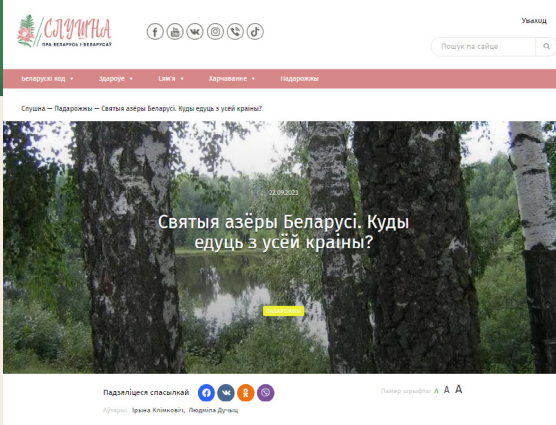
СЛУШНА
ПРА БЕЛАРУСЬ І БЕЛАРУСАЎ

Уваход

Пошук на сайце

Беларускі код ▾ Здароўе ▾ Сям'я ▾ Харчаванне ▾ Падарожжы

Слушна — Падарожжы — Святыя азёры Беларусі. Куды едуць з усёй краіны?

22.09.2021

Святыя азёры Беларусі. Куды едуць з усёй краіны?

ПАДАРОЖЖЫ

Падзяліцеся спасылкай

Памер шрыфта: A A A

Аўтары: Ірына Клімковіч, Людміла Дучыц